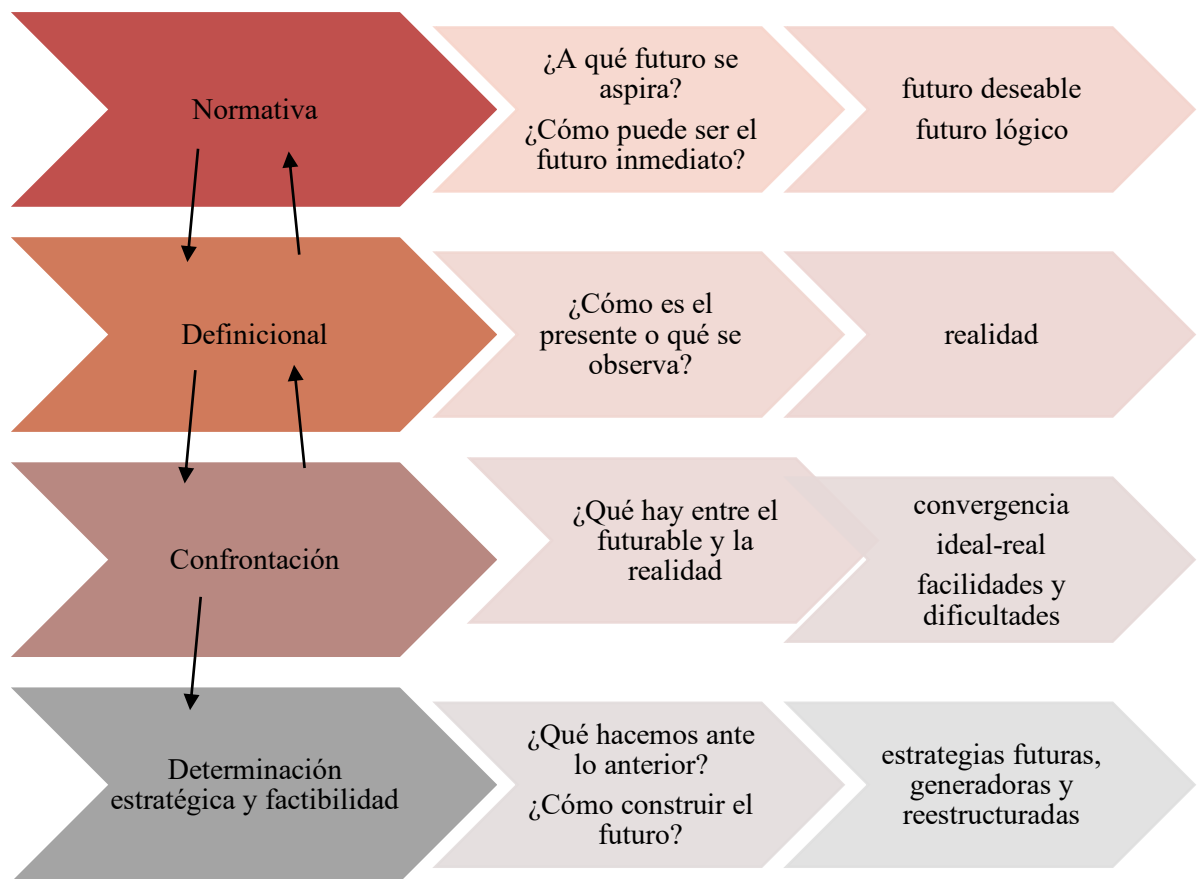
Normativa

¿A qué futuro se aspira?

¿Cómo puede ser el futuro inmediato?

futuro deseable

futuro lógico

Definicional

¿Cómo es el presente o qué se observa?

realidad

Confrontación

¿Qué hay entre el futurable y la realidad

convergencia

ideal-real

facilidades y dificultades

Determinación estratégica y factibilidad

¿Qué hacemos ante lo anterior?

¿Cómo construir el futuro?

estrategias futuras, generadoras y reestructuradas